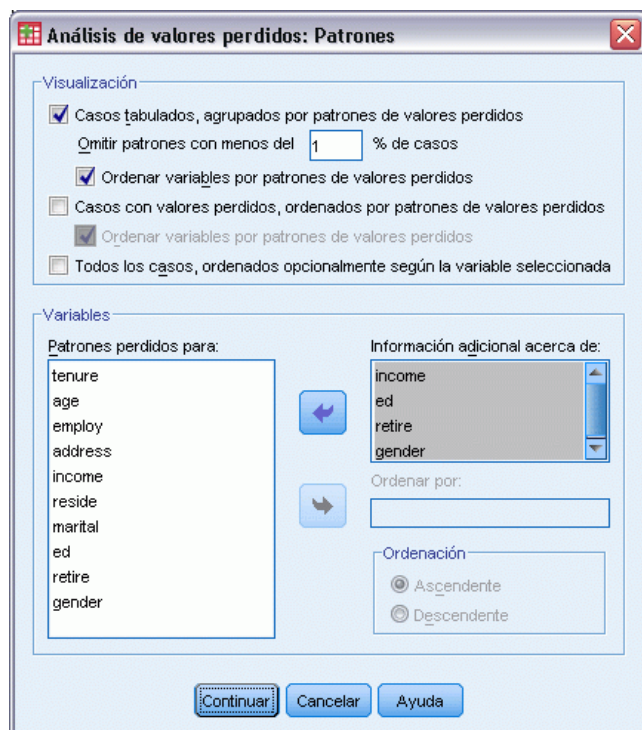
Análisis de valores perdidos: Patrones

Visualización

Casos tabulados, agrupados por patrones de valores perdidos

Omitir patrones con menos del 1 % de casos

Ordenar variables por patrones de valores perdidos

Casos con valores perdidos, ordenados por patrones de valores perdidos

Ordenar variables por patrones de valores perdidos

Todos los casos, ordenados opcionalmente según la variable seleccionada

Variables

Patrones perdidos para:

tenure
age
employ
address
income
reside
marital
ed
retire
gender

Información adicional acerca de:

income
ed
retire
gender

Ordenar por:

Ordenación

Ascendente

Descendente

Continuar Cancelar Ayuda